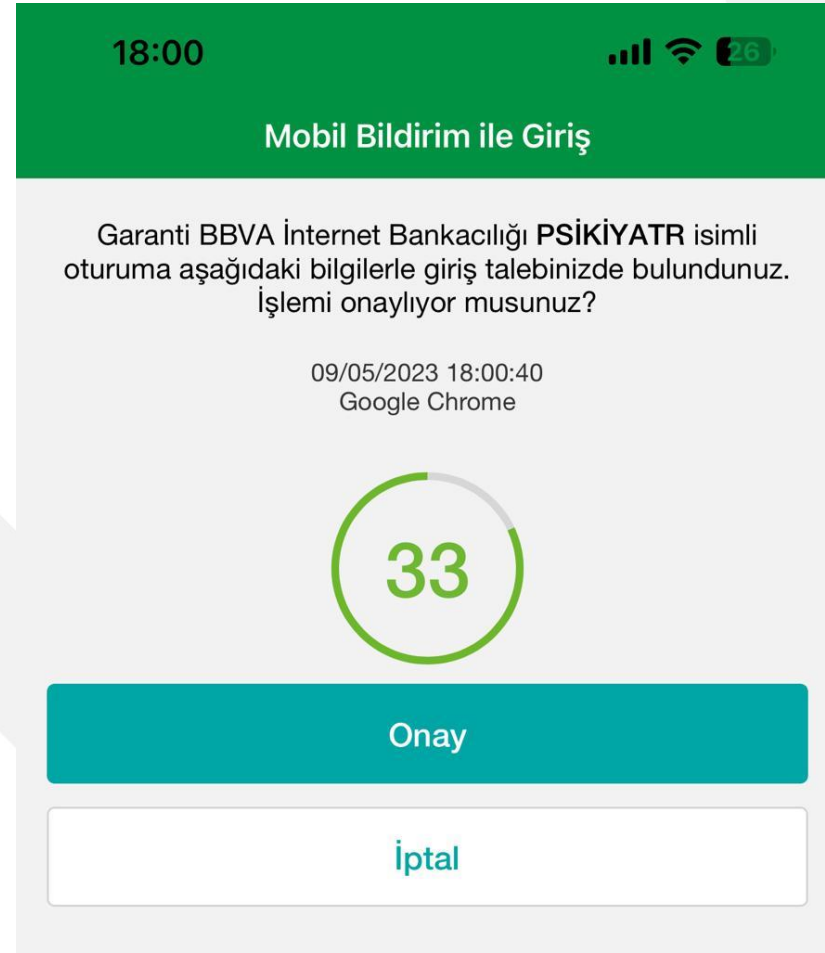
18:00

26

Mobil Bildirim ile Giriş

Garanti BBVA İnternet Bankacılığı **PSİKİYATR** isimli oturuma aşağıdaki bilgilerle giriş talebinizde bulundunuz. İşlemi onaylıyor musunuz?

09/05/2023 18:00:40
Google Chrome

33

Onay

İptal